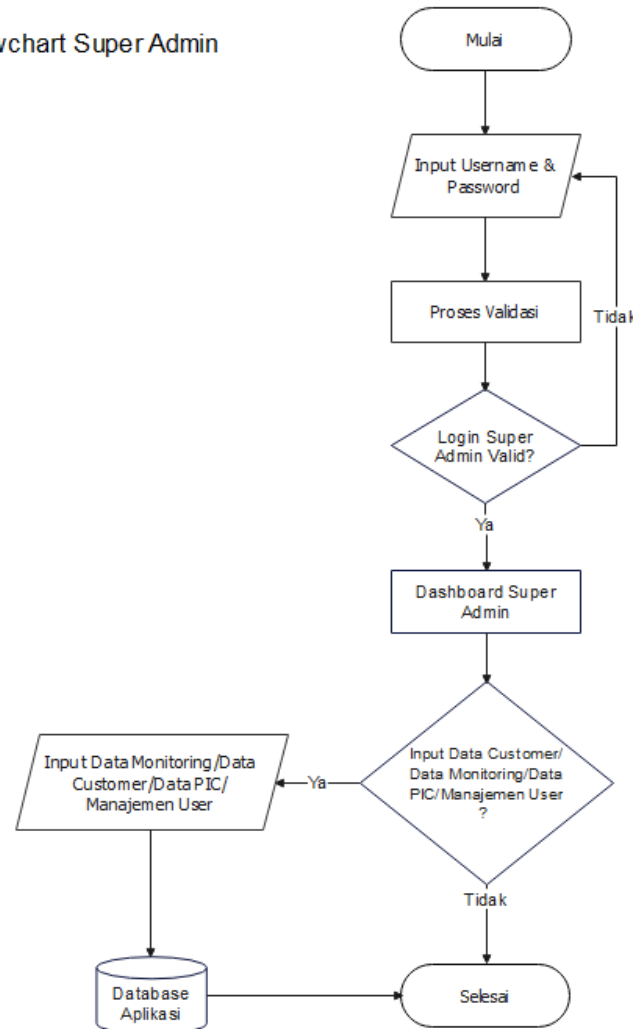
wchart Super Admin

Mulai

Input Username & Password

Proses Validasi

Tidak

Login Super Admin Valid?

Ya

Dashboard Super Admin

Input Data Customer/ Data Monitoring/Data PIC/Manajemen User ?

Ya

Input Data Monitoring/Data Customer/Data PIC/ Manajemen User

Tidak

Database Aplikasi

Selesai